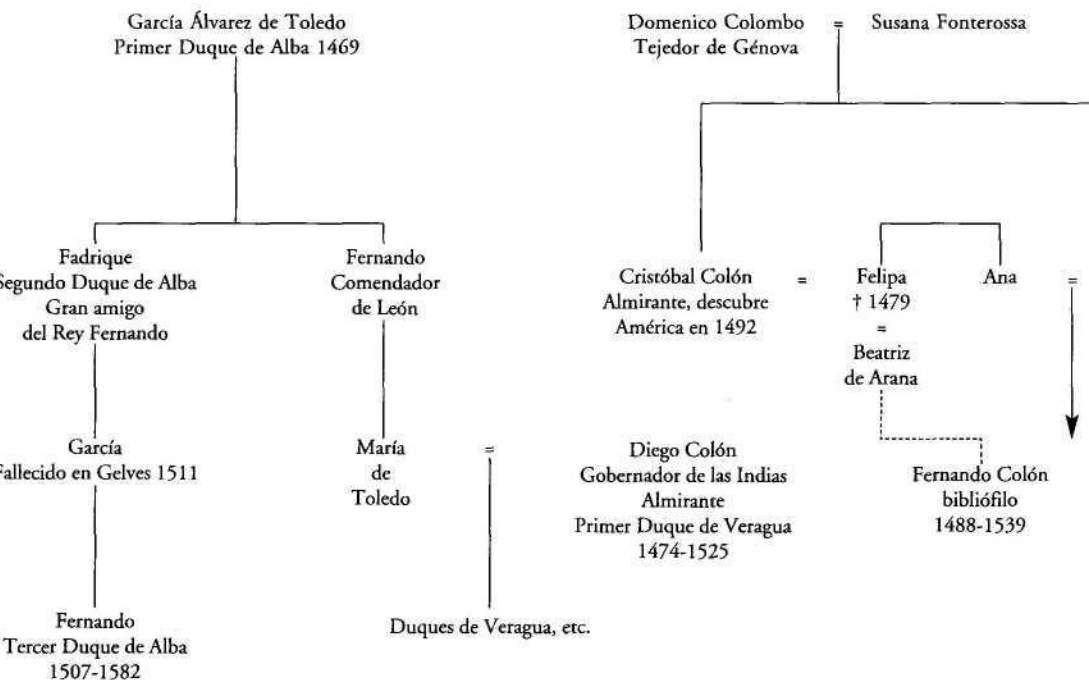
García Álvarez de Toledo
Primer Duque de Alba 1469

Domenico Colombo = Susana Fonterossa
Tejedor de Génova

Fadrique
Segundo Duque de Alba
Gran amigo
del Rey Fernando

Fernando
Comendador
de León

Cristóbal Colón = Felipa † 1479 Ana =
Almirante, descubre
América en 1492

=
Beatriz
de Arana

García
Fallecido en Gelves 1511

María
de
Toledo
=

Diego Colón
Gobernador de las Indias
Almirante
Primer Duque de Veragua
1474-1525

Fernando Colón
bibliófilo
1488-1539

Fernando
Tercer Duque de Alba
1507-1582

Duques de Veragua, etc.